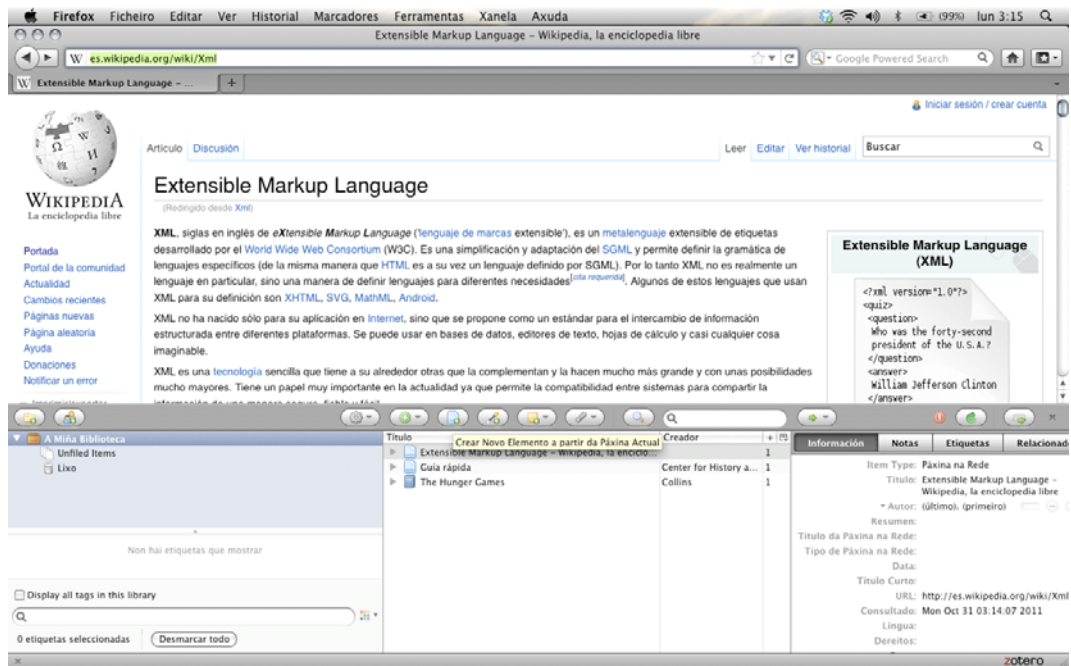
Firefox Ficheiro Editar Ver Historial Marcadores Ferramentas Xanela Axuda
(99%) lun 3:15

Extensible Markup Language - Wikipedia, la enciclopedia libre

es.wikipedia.org/wiki/Xml

Google Powered Search

Extensible Markup Language - ...

Iniciar sesión / crear cuenta

Artículo Discusión

Leer Editar Ver historial Buscar

WIKIPEDIA
La enciclopedia libre

Extensible Markup Language

(Redirigido desde Xml)

XML, siglas en inglés de eXtensible Markup Language ('lenguaje de marcas extensible'), es un metalenguaje extensible de etiquetas desarrollado por el World Wide Web Consortium (W3C). Es una simplificación y adaptación del SGML y permite definir la gramática de lenguajes específicos (de la misma manera que HTML es a su vez un lenguaje definido por SGML). Por lo tanto XML no es realmente un lenguaje en particular, sino una manera de definir lenguajes para diferentes necesidades[cita requerida]. Algunos de estos lenguajes que usan XML para su definición son XHTML, SVG, MathML, Android.

XML no ha nacido sólo para su aplicación en Internet, sino que se propone como un estándar para el intercambio de información estructurada entre diferentes plataformas. Se puede usar en bases de datos, editores de texto, hojas de cálculo y casi cualquier cosa imaginable.

XML es una tecnología sencilla que tiene a su alrededor otras que la complementan y la hacen mucho más grande y con unas posibilidades mucho mayores. Tiene un papel muy importante en la actualidad ya que permite la compatibilidad entre sistemas para compartir la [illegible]

Portada
Portal de la comunidad
Actualidad
Cambios recientes
Páginas nuevas
Página aleatoria
Ayuda
Donaciones
Notificar un error

Extensible Markup Language (XML)

<?xml version="1.0"?>
<quiz>
<question>
Who was the forty-second president of the U.S.A.?
</question>
<answer>
William Jefferson Clinton
</answer>

A Miña Biblioteca
Unfiled Items
Lixo

Non hai etiquetas que mostrar

Display all tags in this library

0 etiquetas seleccionadas
Desmarcar todo

Título
Crear Novo Elemento a partir da Páxina Actual
Creador

| Título | Creador | |
|---|---|---|
| Extensible Markup Language - Wikipedia, la encicl... | | 1 |
| Guía rápida | Center for History a... | 1 |
| The Hunger Games | Collins | 1 |

Información Notas Etiquetas Relacionad

Item Type: Páxina na Rede
Título: Extensible Markup Language - Wikipedia, la enciclopedia libre
Autor: (último), (primeiro)
Resumen:
Título da Páxina na Rede:
Tipo de Páxina na Rede:
Data:
Título Curto:
URL: http://es.wikipedia.org/wiki/Xml
Consultado: Mon Oct 31 03:14:07 2011
Lingua:
Dereitos:

zotero